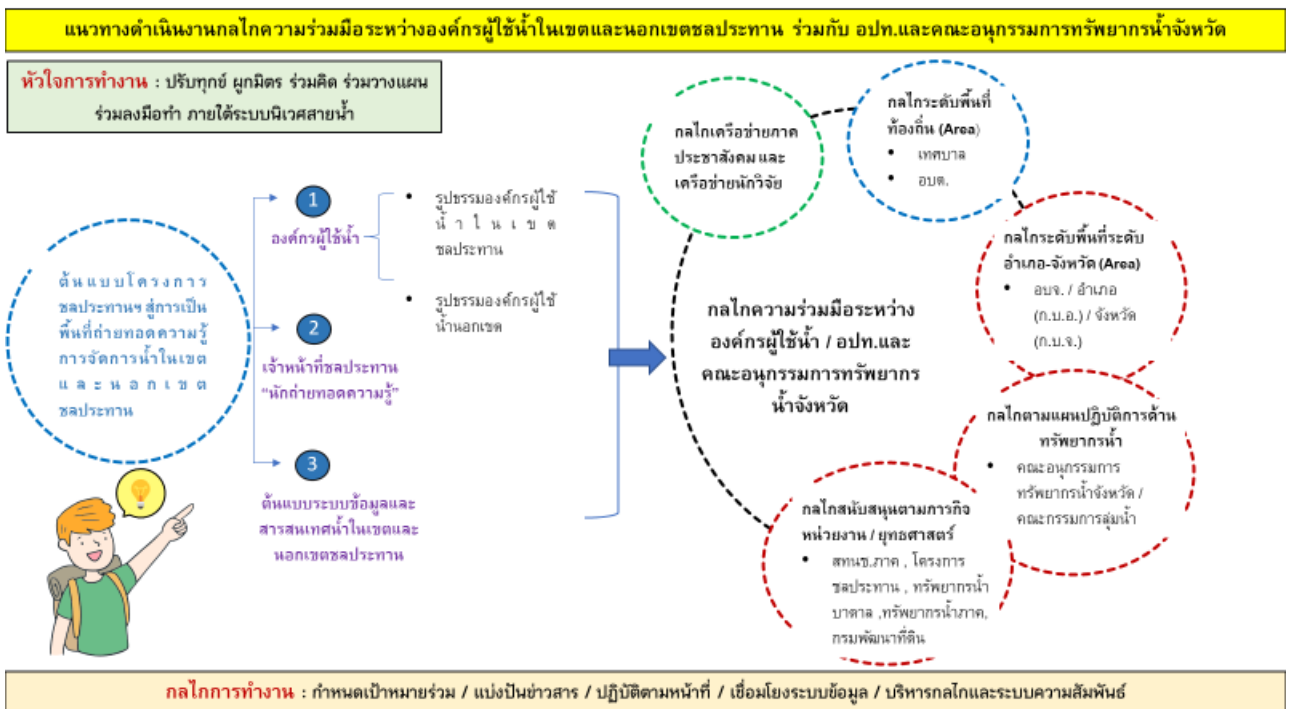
แนวทางดำเนินงานกลไกความร่วมมือระหว่างองค์กรผู้ใช้น้ำในเขตและนอกเขตชลประทาน ร่วมกับ อปท.และคณะอนุกรรมการทรัพยากรน้ำจังหวัด

หัวใจการทำงาน : ปรับทุกข์ ผูกมิตร ร่วมคิด ร่วมวางแผน ร่วมลงมือทำ ภายใต้ระบบนิเวศสายน้ำ

ต้นแบบโครงการชลประทานฯสู่การเป็นพื้นที่ถ่ายทอดความรู้การจัดการน้ำในเขตและนอกเขตชลประทาน

1
องค์กรผู้ใช้น้ำ

• รูปธรรมองค์กรผู้ใช้น้ำในเขตชลประทาน
• รูปธรรมองค์กรผู้ใช้น้ำนอกเขต

2
เจ้าหน้าที่ชลประทาน "นักถ่ายทอดความรู้"

3
ต้นแบบระบบข้อมูลและสารสนเทศน้ำในเขตและนอกเขตชลประทาน

กลไกความร่วมมือระหว่างองค์กรผู้ใช้น้ำ / อปท.และคณะอนุกรรมการทรัพยากรน้ำจังหวัด

กลไกเครือข่ายภาคประชาสังคมและเครือข่ายนักวิจัย

กลไกระดับพื้นที่ท้องถิ่น (Area)
• เทศบาล
• อบต.

กลไกระดับพื้นที่ระดับอำเภอ-จังหวัด (Area)
• อบจ. / อำเภอ (ก.บ.อ.) / จังหวัด (ก.บ.จ.)

กลไกตามแผนปฏิบัติการด้านทรัพยากรน้ำ
• คณะอนุกรรมการทรัพยากรน้ำจังหวัด / คณะกรรมการลุ่มน้ำ

กลไกสนับสนุนตามภารกิจหน่วยงาน / ยุทธศาสตร์
• สทนช.ภาค , โครงการชลประทาน , ทรัพยากรน้ำบาดาล ,ทรัพยากรน้ำภาค, กรมพัฒนาที่ดิน

กลไกการทำงาน : กำหนดเป้าหมายร่วม / แบ่งปันข่าวสาร / ปฏิบัติตามหน้าที่ / เชื่อมโยงระบบข้อมูล / บริหารกลไกและระบบความสัมพันธ์